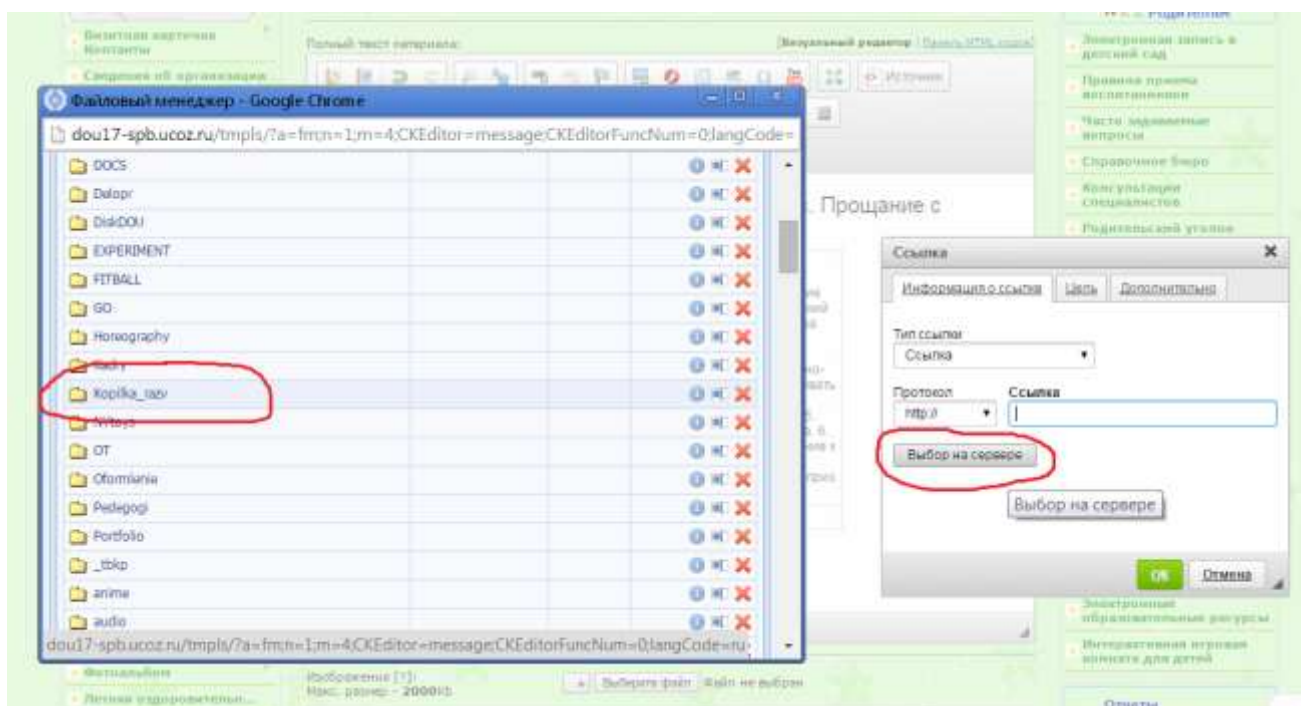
Визитная карточка Контакты

Сведения об организации

Полный текст материала:

Визуальный редактор

Источник

Файловый менеджер - Google Chrome

dou17-spb.ucoz.ru/tmpls/?a=fm;n=1;m=4;CKEditor=message;CKEditorFuncNum=0;langCode=

DOCS

Dalopr

DiskDOU

EXPERIMENT

FITBALL

GO

Horeography

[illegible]

Kopilka_razv

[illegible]

OT

Oformlenie

Pedegogi

Portfolio

_tbkp

anime

audio

dou17-spb.ucoz.ru/tmpls/?a=fm;n=1;m=4;CKEditor=message;CKEditorFuncNum=0;langCode=ru

. Прощание с

Ссылка

Информация о ссылке

Цель

Дополнительно

Тип ссылки

Ссылка

Протокол

http://

Ссылка

Выбор на сервере

Выбор на сервере

OK

Отмена

Родителям

Электронная запись в детский сад

Правила приема воспитанников

Часто задаваемые вопросы

Справочное бюро

Консультации специалистов

Родительский уголок

Электронные образовательные ресурсы

Интерактивная игровая комната для детей

Фотоальбом

Летняя оздоровительн...

Изображения [?]:
Макс. размер - 2000Kb

Выберите файл

Файл не выбран

Ответы